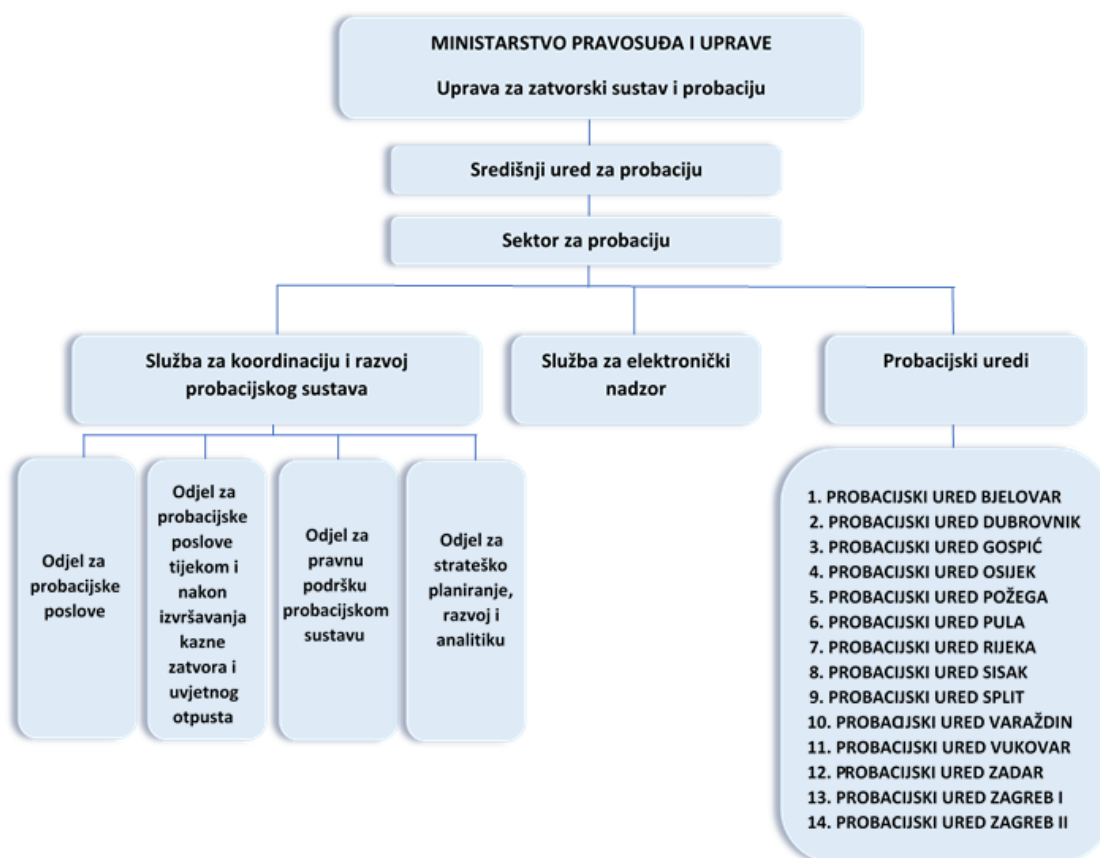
MINISTARSTVO PRAVOSUĐA I UPRAVE

Uprava za zatvorski sustav i probaciju

Središnji ured za probaciju

Sektor za probaciju

Služba za koordinaciju i razvoj probacijskog sustava

Služba za elektronički nadzor

Probacijski uredi

Odjel za probacijske poslove

Odjel za probacijske poslove tijekom i nakon izvršavanja kazne zatvora i uvjetnog otpusta

Odjel za pravnu podršku probacijskom sustavu

Odjel za strateško planiranje, razvoj i analitiku

1. PROBACIJSKI URED BJELOVAR
2. PROBACIJSKI URED DUBROVNIK
3. PROBACIJSKI URED GOSPIĆ
4. PROBACIJSKI URED OSIJEK
5. PROBACIJSKI URED POŽEGA
6. PROBACIJSKI URED PULA
7. PROBACIJSKI URED RIJEKA
8. PROBACIJSKI URED SISAK
9. PROBACIJSKI URED SPLIT
10. PROBACIJSKI URED VARAŽDIN
11. PROBACIJSKI URED VUKOVAR
12. PROBACIJSKI URED ZADAR
13. PROBACIJSKI URED ZAGREB I
14. PROBACIJSKI URED ZAGREB II